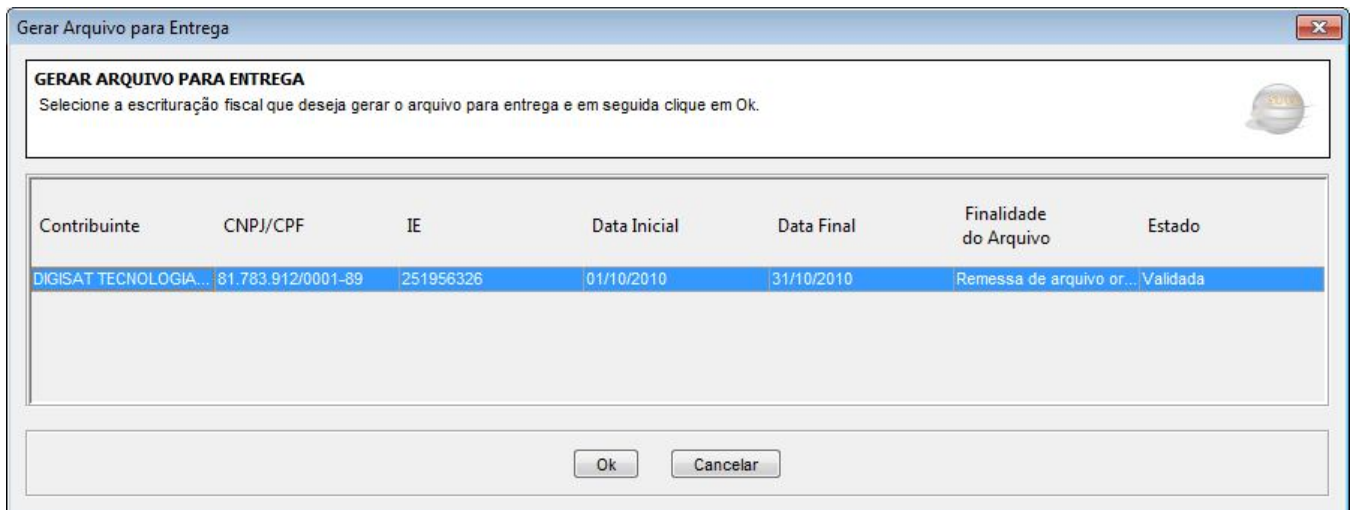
Gerar Arquivo para Entrega

GERAR ARQUIVO PARA ENTREGA
Selecione a escrituração fiscal que deseja gerar o arquivo para entrega e em seguida clique em Ok.

| Contribuinte | CNPJ/CPF | IE | Data Inicial | Data Final | Finalidade do Arquivo | Estado |
|---|---|---|---|---|---|---|
| DIGISAT TECNOLOGIA... | 81.783.912/0001-89 | 251956326 | 01/10/2010 | 31/10/2010 | Remessa de arquivo or... | Validada |

Ok Cancelar